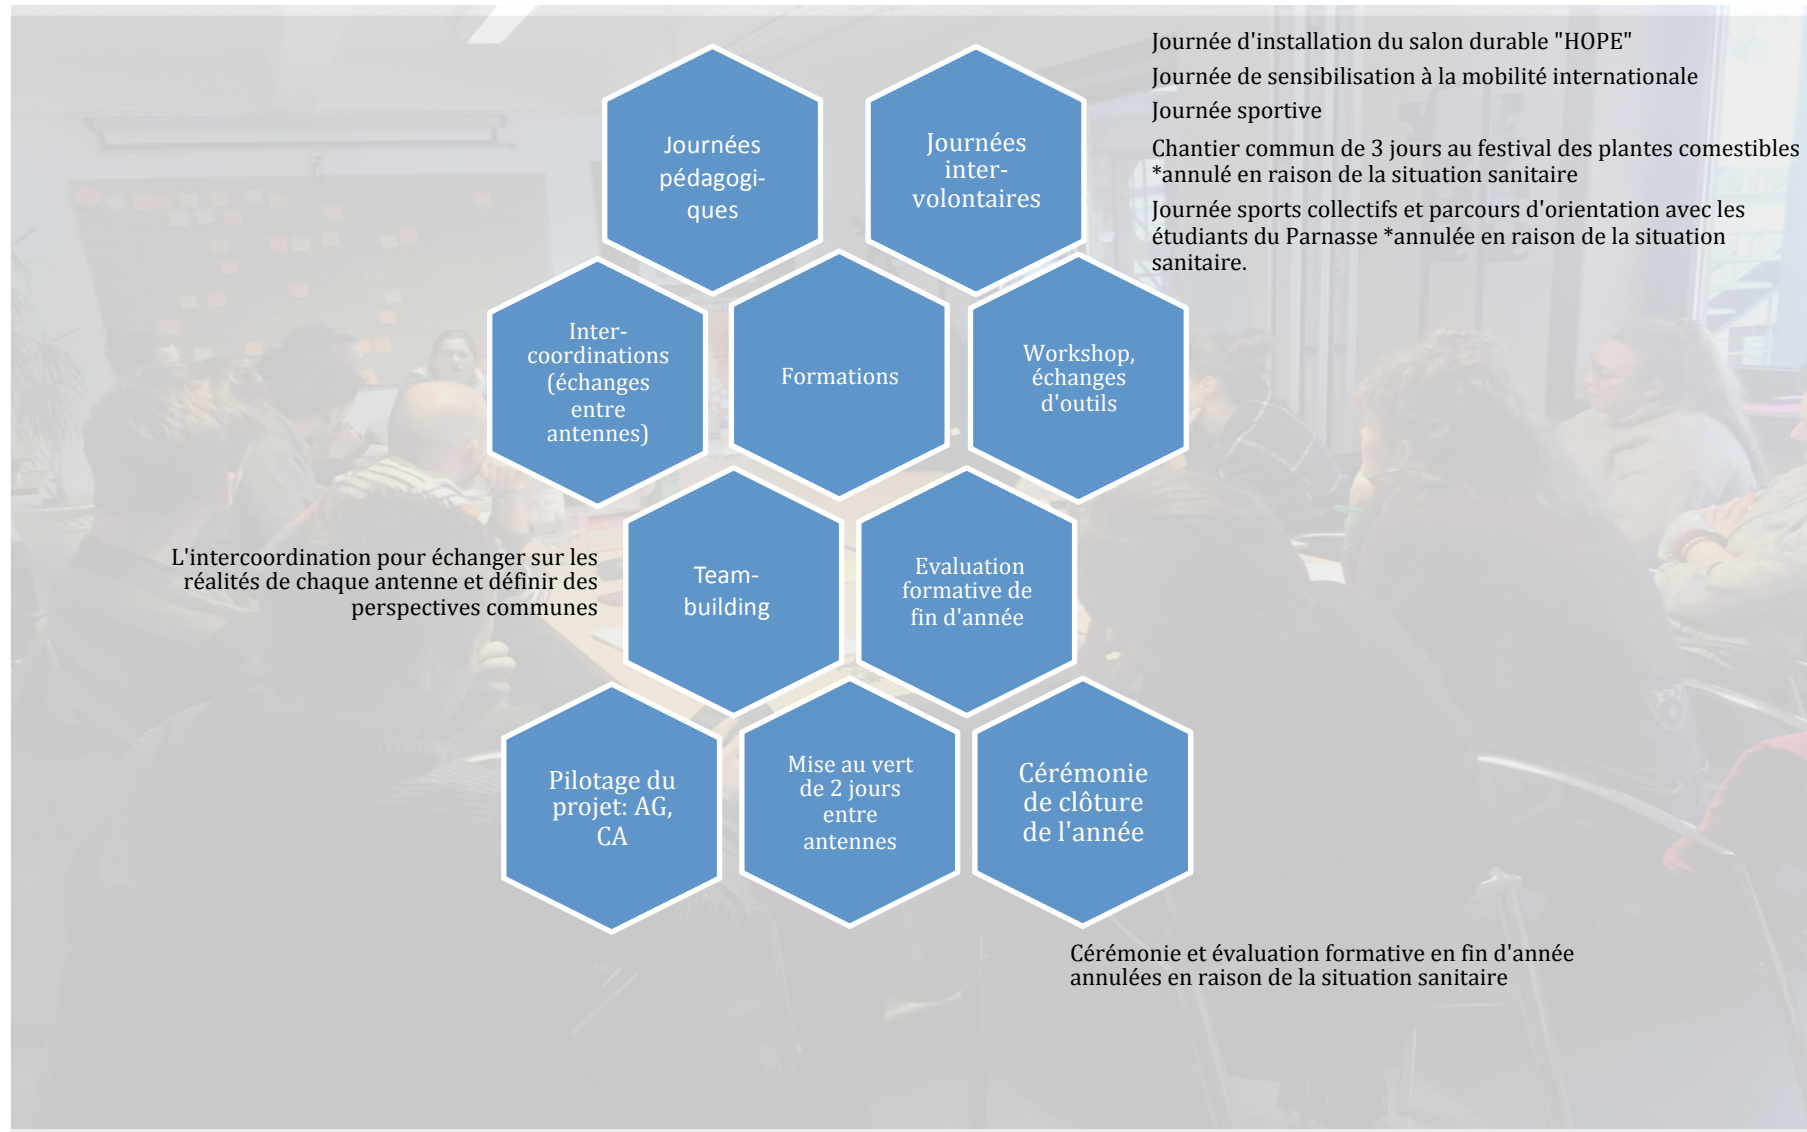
Journées pédagogiques

Journées inter-volontaires

Journée d'installation du salon durable "HOPE"

Journée de sensibilisation à la mobilité internationale

Journée sportive

Chantier commun de 3 jours au festival des plantes comestibles *annulé en raison de la situation sanitaire

Journée sports collectifs et parcours d'orientation avec les étudiants du Parnasse *annulée en raison de la situation sanitaire.

Inter-coordinations (échanges entre antennes)

Formations

Workshop, échanges d'outils

L'intercoordination pour échanger sur les réalités de chaque antenne et définir des perspectives communes

Team-building

Evaluation formative de fin d'année

Pilotage du projet: AG, CA

Mise au vert de 2 jours entre antennes

Cérémonie de clôture de l'année

Cérémonie et évaluation formative en fin d'année annulées en raison de la situation sanitaire